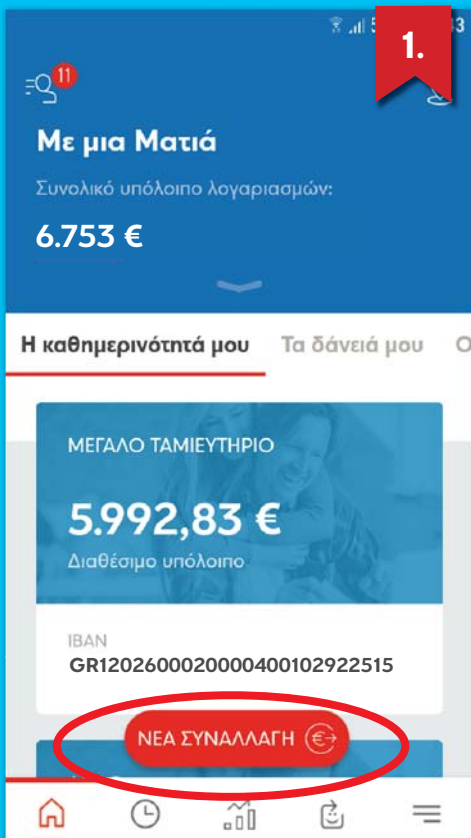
1.

11

Με μια Ματιά

Συνολικό υπόλοιπο λογαριασμών:

6.753 €

Η καθημερινότητά μου Τα δάνειά μου O

ΜΕΓΑΛΟ ΤΑΜΙΕΥΤΗΡΙΟ

5.992,83 €

Διαθέσιμο υπόλοιπο

IBAN

GR1202600020000400102922515

ΝΕΑ ΣΥΝΑΛΛΑΓΗ